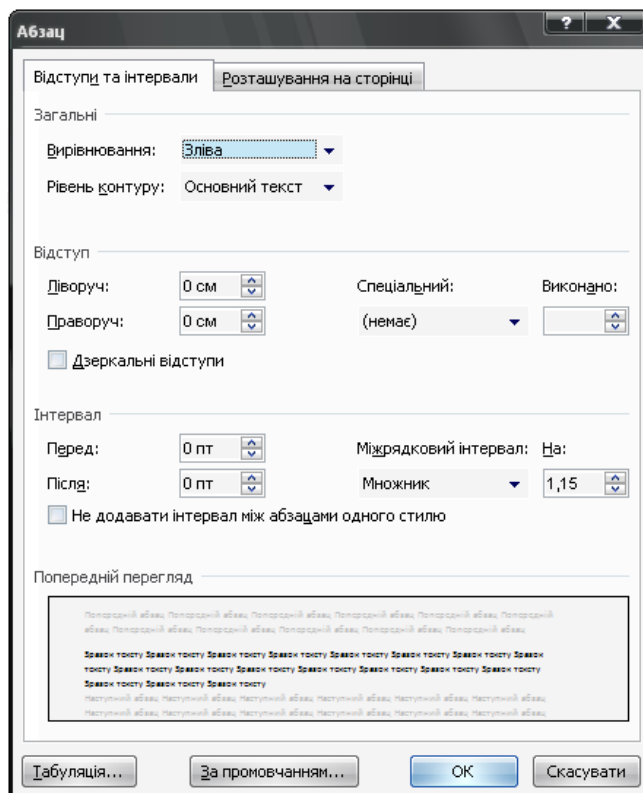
Абзац

?

X

Відступи та інтервали

Розташування на сторінці

Загальні

Вирівнювання: Зліва

Рівень контуру: Основний текст

Відступ

Ліворуч: 0 см

Праворуч: 0 см

Спеціальний:

(немає)

Виконано:

Дзеркальні відступи

Інтервал

Перед: 0 пт

Після: 0 пт

Міжрядковий інтервал:

Множник

На:

1,15

Не додавати інтервал між абзацами одного стилю

Попередній перегляд

Попередній абзац Попередній абзац Попередній абзац Попередній абзац Попередній абзац Попередній абзац Попередній абзац Попередній абзац Попередній абзац Попередній абзац Попередній абзац

Зразок тексту Зразок тексту Зразок тексту Зразок тексту Зразок тексту Зразок тексту Зразок тексту Зразок тексту Зразок тексту Зразок тексту Зразок тексту Зразок тексту Зразок тексту Зразок тексту Зразок тексту Зразок тексту Зразок тексту Зразок тексту Зразок тексту

Наступний абзац Наступний абзац Наступний абзац Наступний абзац Наступний абзац Наступний абзац Наступний абзац Наступний абзац Наступний абзац Наступний абзац Наступний абзац Наступний абзац

Табуляція...

За промовчанням...

ОК

Скасувати